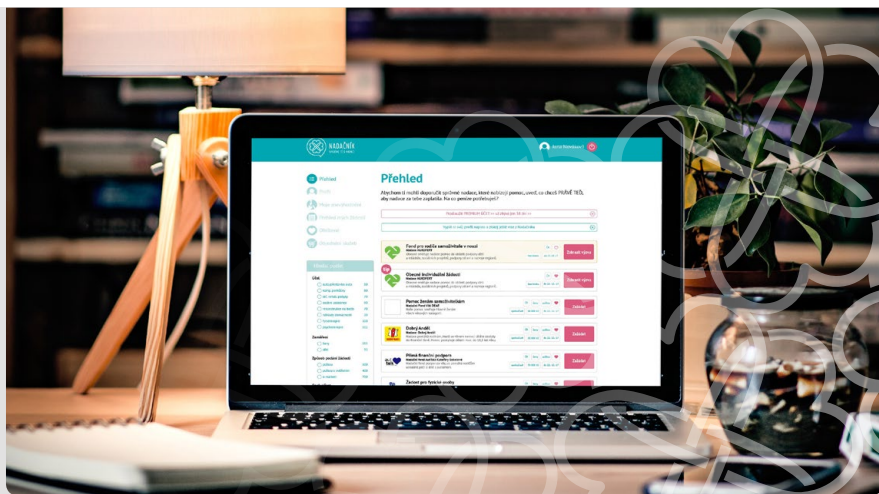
NADAČNÍK

Přehled

Přehled

Abychom Ti mohli doporučit správné nadace, které nabízejí pomoc, uveď, co chceš PRÁVĚ TEĎ, aby nadace za tebe zaplatila. Na co peníze potřebuješ?

Fond pro začínající podnikatele v nouzi

Zobrazit výzvu

Otevřené individuální žádosti

Zobrazit výzvu

Pomoc ženám samoživitelkám

Zobrazit

Dobrý Anděl

Zobrazit

Přímá finanční podpora

Zobrazit

Žadatel pro fyzické osoby